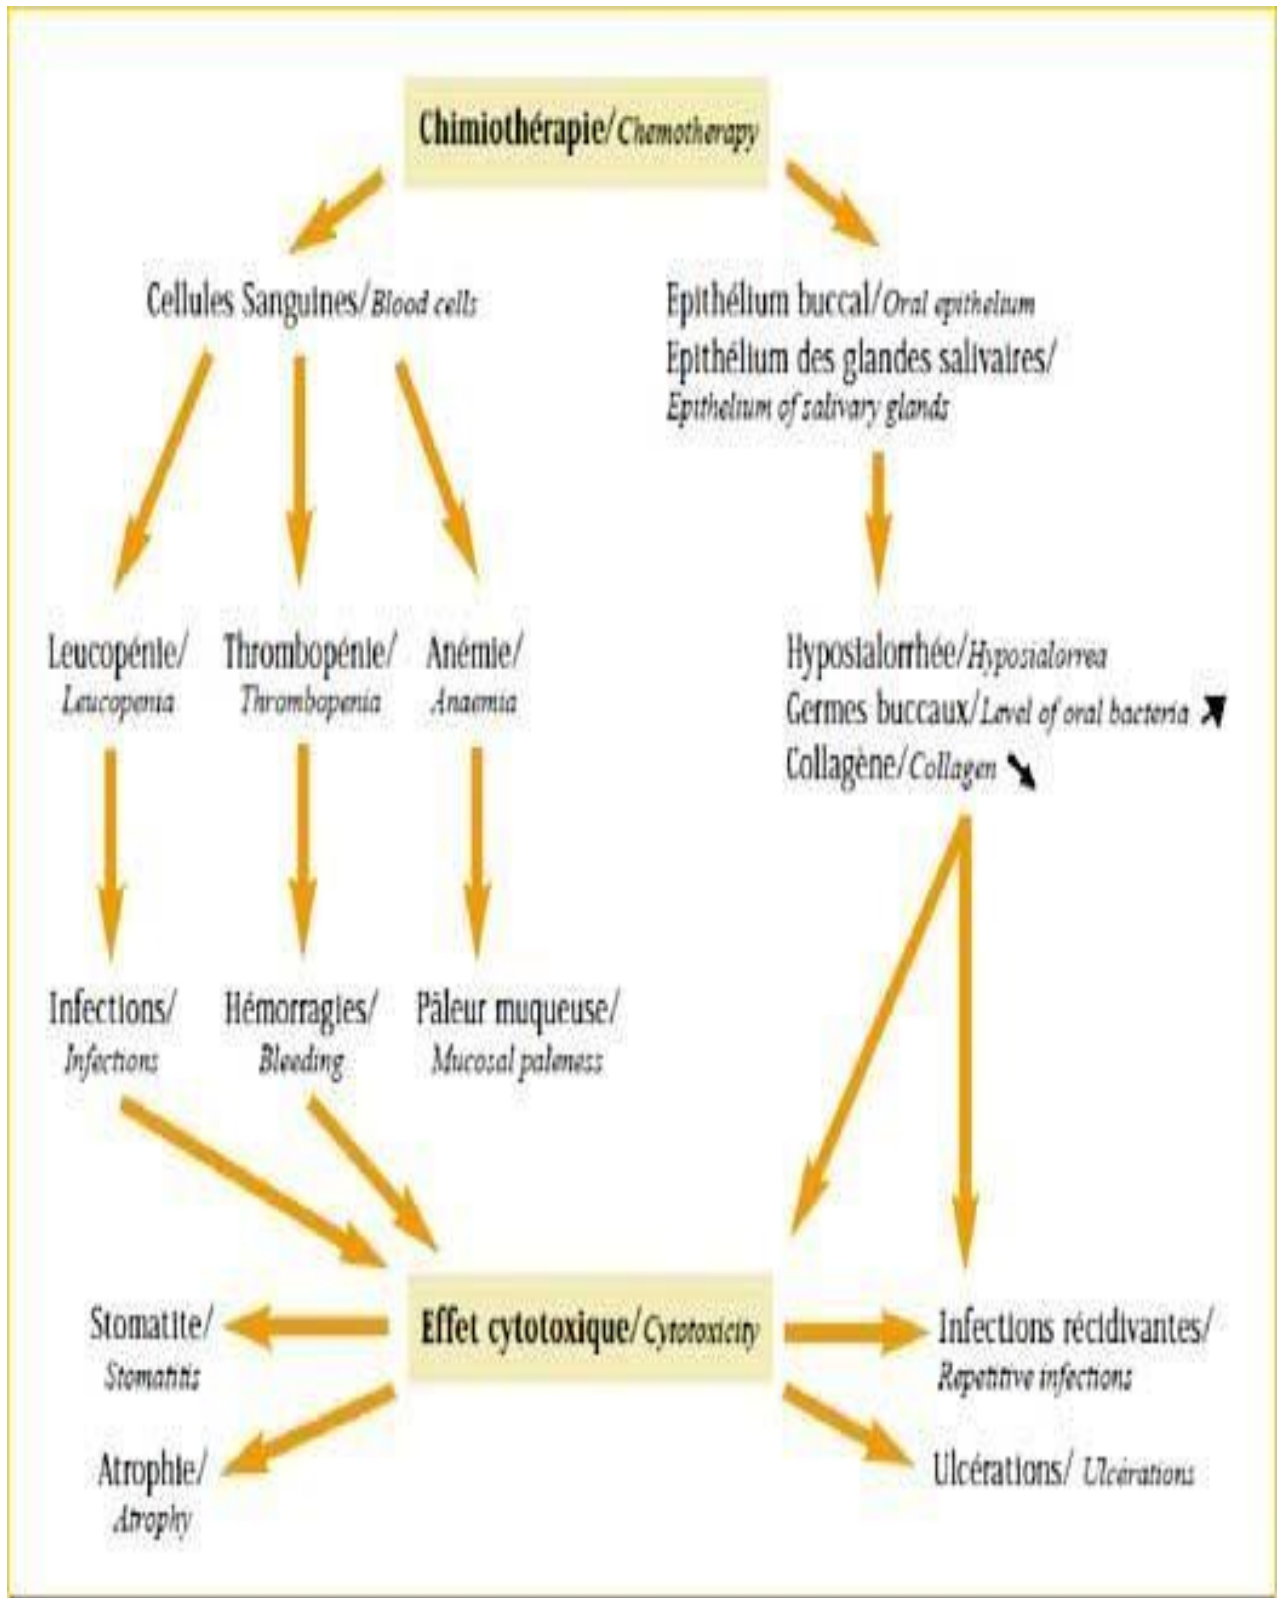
Chimiothérapie/Chemotherapy

Cellules Sanguines/Blood cells

Epithélium buccal/Oral epithelium
Epithélium des glandes salivaires/
Epithelium of salivary glands

Leucopénie/
Leucopenia

Thrombopénie/
Thrombopenia

Anémie/
Anaemia

Hyposialorrhée/Hyposialorrea
Germes buccaux/Level of oral bacteria ↗
Collagène/Collagen ↘

Infections/
Infections

Hémorragies/
Bleeding

Pâleur muqueuse/
Mucosal paleness

Stomatite/
Stomatitis

Effet cytotoxique/Cytotoxicity

Infections récidivantes/
Repetitive infections

Atrophie/
Atrophy

Ulcérations/ Ulcérations